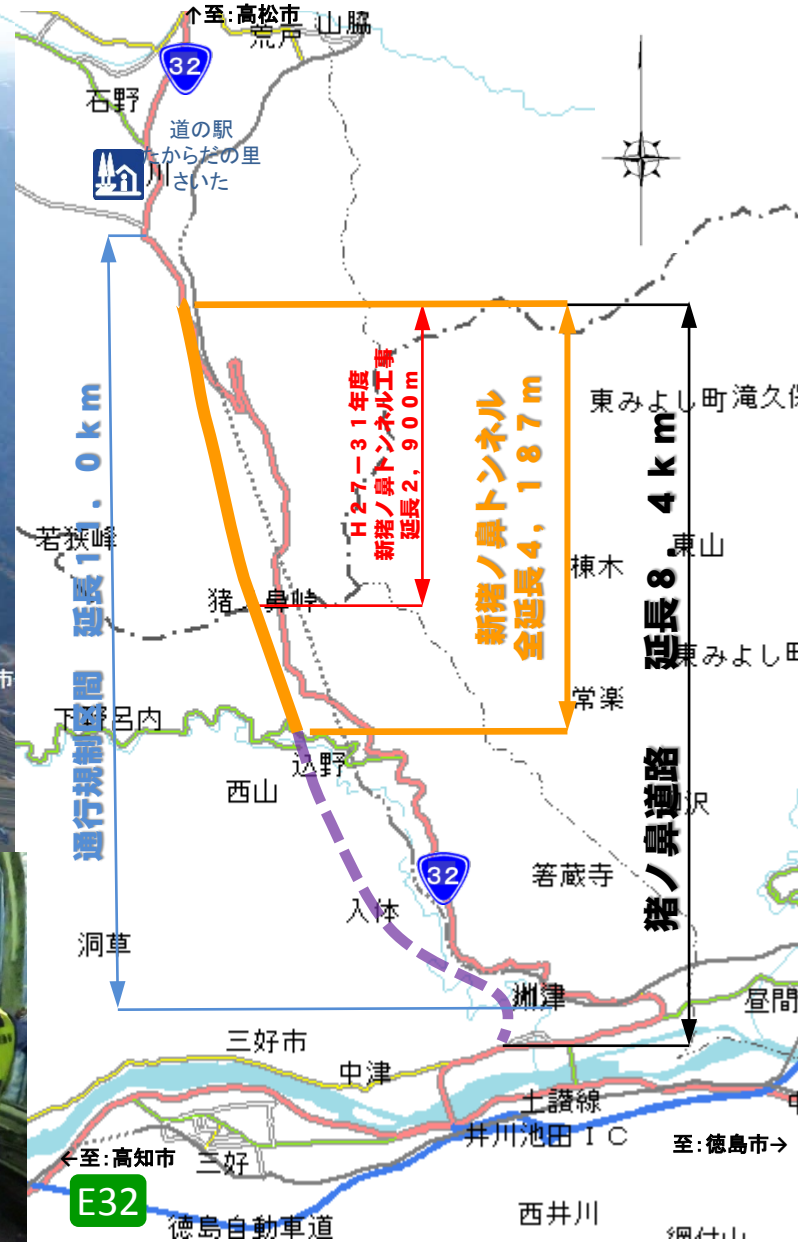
↑至:高松市
荒戸 山脇
32
石野
道の駅
たからだの里
さいた
川
通行規制区間 延長11.0km
H27−31年度
新猪ノ鼻トンネル工事
延長2,900m
新猪ノ鼻トンネル
全延長4,187m
猪ノ鼻道路 延長8.4km
東みよし町滝久保
若狭峰
東山
棟木
猪ノ鼻峠
東みよし町
常楽
下野呂内
辺野
西山
沢
32
箸蔵寺
入体
洞草
渕津
昼間
三好市
中津
土讃線
井川池田IC
←至:高知市
至:徳島市→
三好
E32
西井川
徳島自動車道
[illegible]